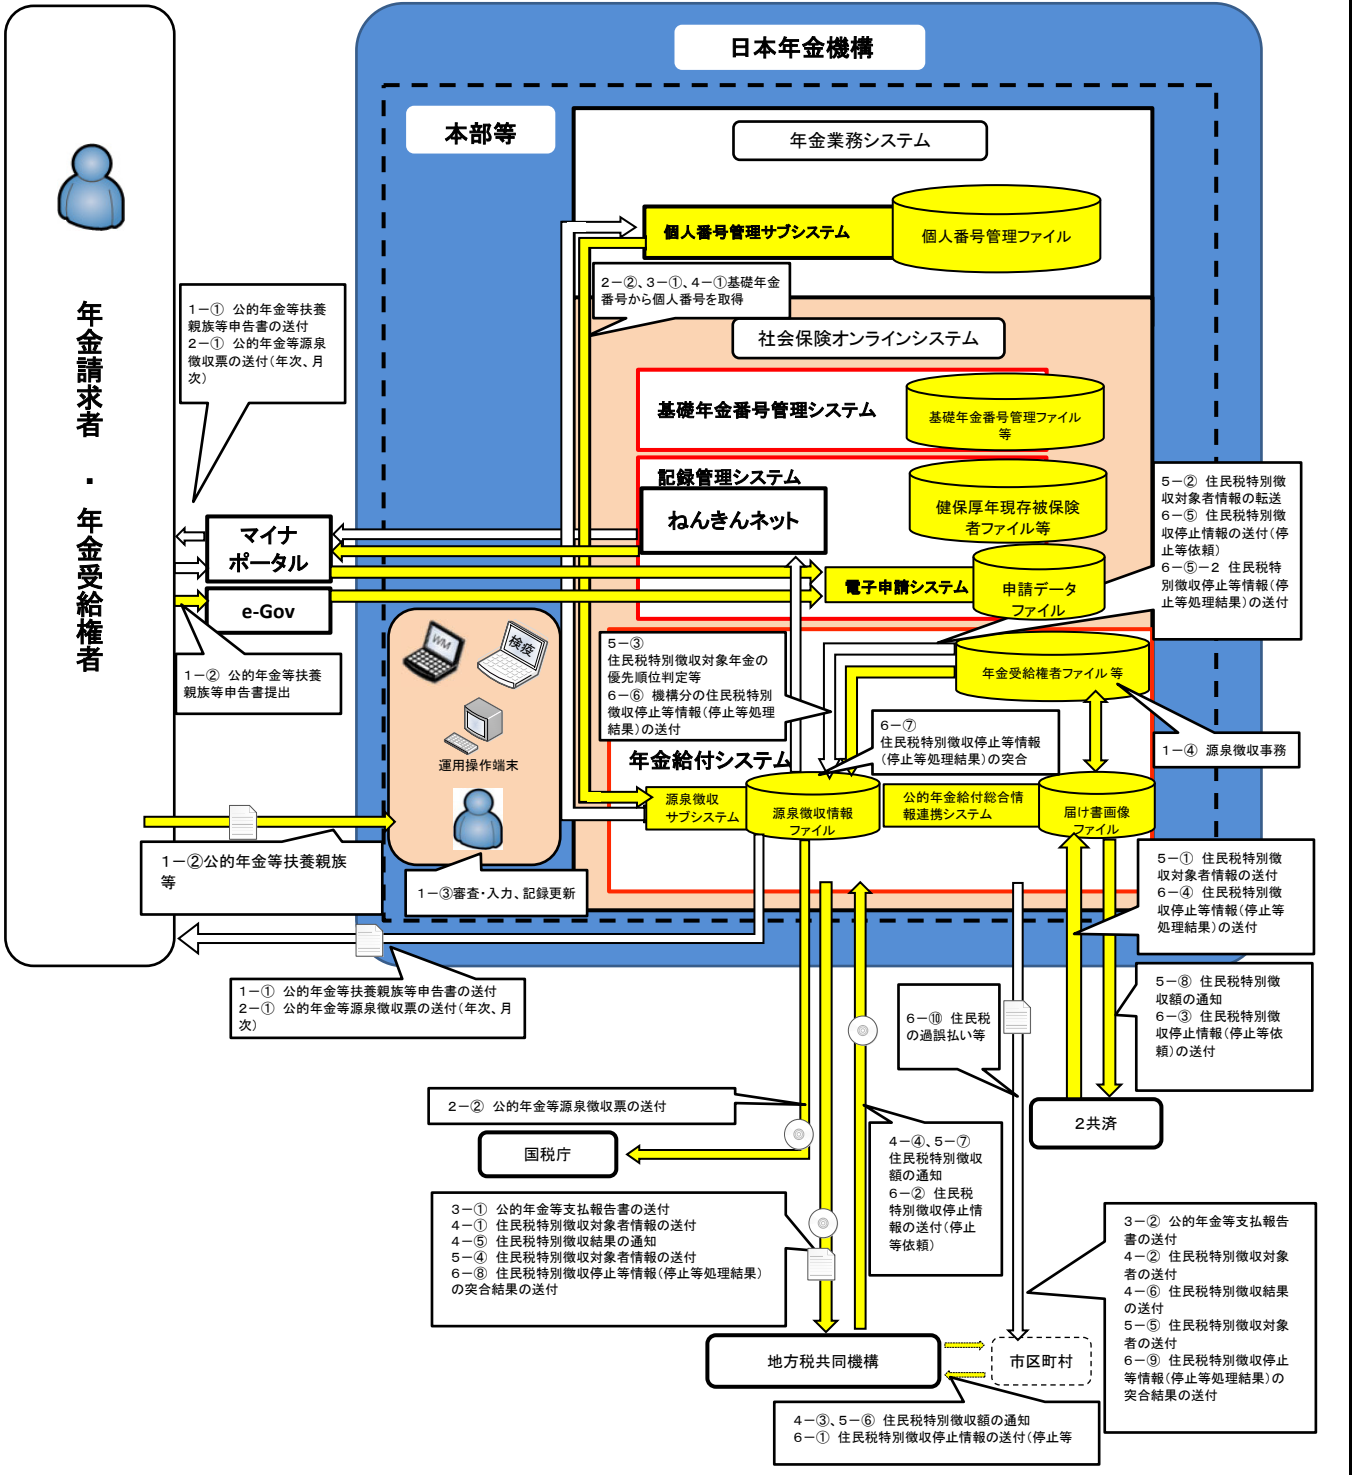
日本年金機構

本部等

年金業務システム

個人番号管理サブシステム

個人番号管理ファイル

2－②、3－①、4－①基礎年金番号から個人番号を取得

社会保険オンラインシステム

基礎年金番号管理システム

基礎年金番号管理ファイル等

記録管理システム

健保厚年厚存被保険者ファイル等

ねんきんネット

電子申請システム

申請データファイル

年金受給権者ファイル等

年金給付システム

源泉徴収サブシステム

源泉徴収情報ファイル

公的年金給付総合情報連携システム

届け書画像ファイル

年金請求者・年金受給権者

1－① 公的年金等扶養親族等申告書の送付
2－① 公的年金等源泉徴収票の送付（年次、月次）

マイナポータル

e-Gov

1－② 公的年金等扶養親族等申告書提出

WM

検疫

運用操作端末

5－③
住民税特別徴収対象年金の優先順位判定等
6－⑥ 機構分の住民税特別徴収停止等情報（停止等処理結果）の送付

6－⑦
住民税特別徴収停止等情報（停止等処理結果）の突合

5－② 住民税特別徴収対象者情報の転送
6－⑤ 住民税特別徴収停止情報の送付（停止等依頼）
6－⑤－2 住民税特別徴収停止等情報（停止等処理結果）の送付

1－④ 源泉徴収事務

1－②公的年金等扶養親族等

1－③審査・入力、記録更新

5－① 住民税特別徴収対象者情報の送付
6－④ 住民税特別徴収停止等情報（停止等処理結果）の送付

1－① 公的年金等扶養親族等申告書の送付
2－① 公的年金等源泉徴収票の送付（年次、月次）

5－⑧ 住民税特別徴収額の通知
6－③ 住民税特別徴収停止情報（停止等依頼）の送付

6－⑩ 住民税の過誤払い等

2－② 公的年金等源泉徴収票の送付

2共済

国税庁

4－④、5－⑦
住民税特別徴収額の通知
6－② 住民税特別徴収停止情報の送付（停止等依頼）

3－① 公的年金等支払報告書の送付
4－① 住民税特別徴収対象者情報の送付
4－⑤ 住民税特別徴収結果の通知
5－④ 住民税特別徴収対象者情報の送付
6－⑧ 住民税特別徴収停止等情報（停止等処理結果）の突合結果の送付

3－② 公的年金等支払報告書の送付
4－② 住民税特別徴収対象者の送付
4－⑥ 住民税特別徴収結果の送付
5－⑤ 住民税特別徴収対象者の送付
6－⑨ 住民税特別徴収停止等情報（停止等処理結果）の突合結果の送付

地方税共同機構

市区町村

4－③、5－⑥ 住民税特別徴収額の通知
6－① 住民税特別徴収停止情報の送付（停止等